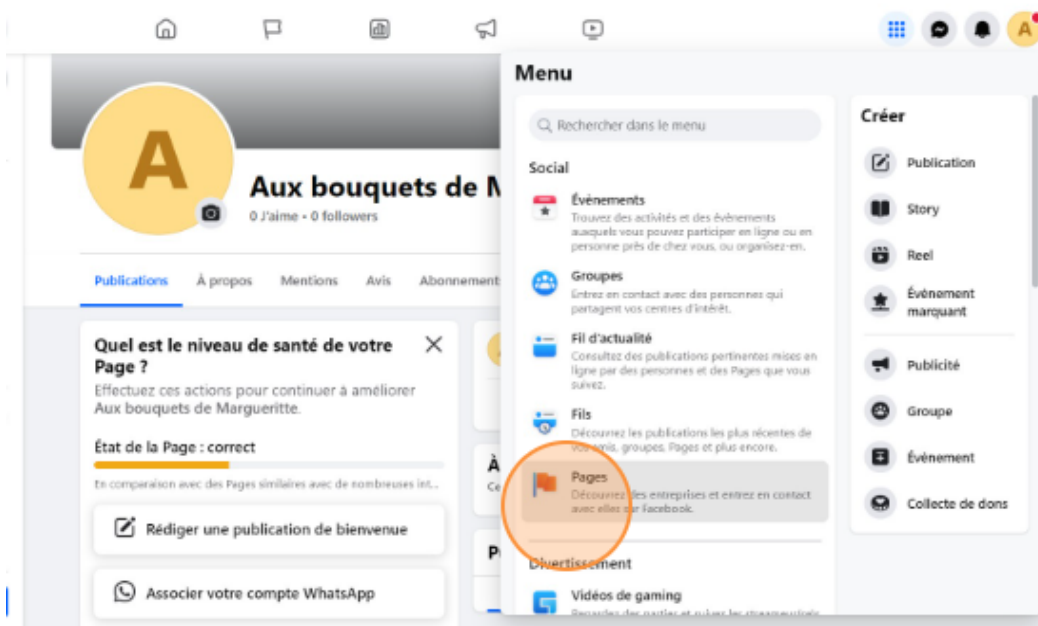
A

Aux bouquets de M

0 J'aime • 0 followers

Publications À propos Mentions Avis Abonnements

Quel est le niveau de santé de votre Page ?

Effectuez ces actions pour continuer à améliorer Aux bouquets de Margueritte.

État de la Page : correct

En comparaison avec des Pages similaires avec de nombreuses int...

Rédiger une publication de bienvenue

Associer votre compte WhatsApp

À

Ce

P

Menu

Rechercher dans le menu

Social

Évènements
Trouvez des activités et des évènements auxquels vous pouvez participer en ligne ou en personne près de chez vous, ou organisez-en.

Groupes
Entrez en contact avec des personnes qui partagent vos centres d'intérêt.

Fil d'actualité
Consultez des publications pertinentes mises en ligne par des personnes et des Pages que vous suivez.

Fils
Découvrez les publications les plus récentes de vos amis, groupes, Pages et plus encore.

Pages
Découvrez des entreprises et entrez en contact avec elles sur Facebook.

Divertissement

Vidéos de gaming
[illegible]

Créer

Publication

Story

Reel

Évènement marquant

Publicité

Groupe

Évènement

Collecte de dons

A